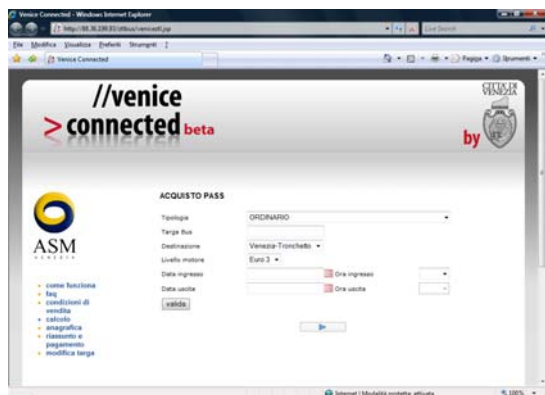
Venice Connected - Windows Internet Explorer

http://85.36.230.93/ztlbus/veniceztl.jsp

Live Search

File Modifica Visualizza Preferiti Strumenti ?

Venice Connected

Pagina Strumenti

//venice
>connected beta

CITTÀ DI VENEZIA

by

ASM
VENEZIA

• come funziona
• faq
• condizioni di vendita
• calcolo
• anagrafica
• riassunto e pagamento
• modifica targa

ACQUISTO PASS

Tipologia ORDINARIO

Targa Bus

Destinazione Venezia-Tronchetto

Livello motore Euro 3

Data ingresso Ora ingresso

Data uscita Ora uscita

valida

Internet | Modalità protetta: attivata

100%